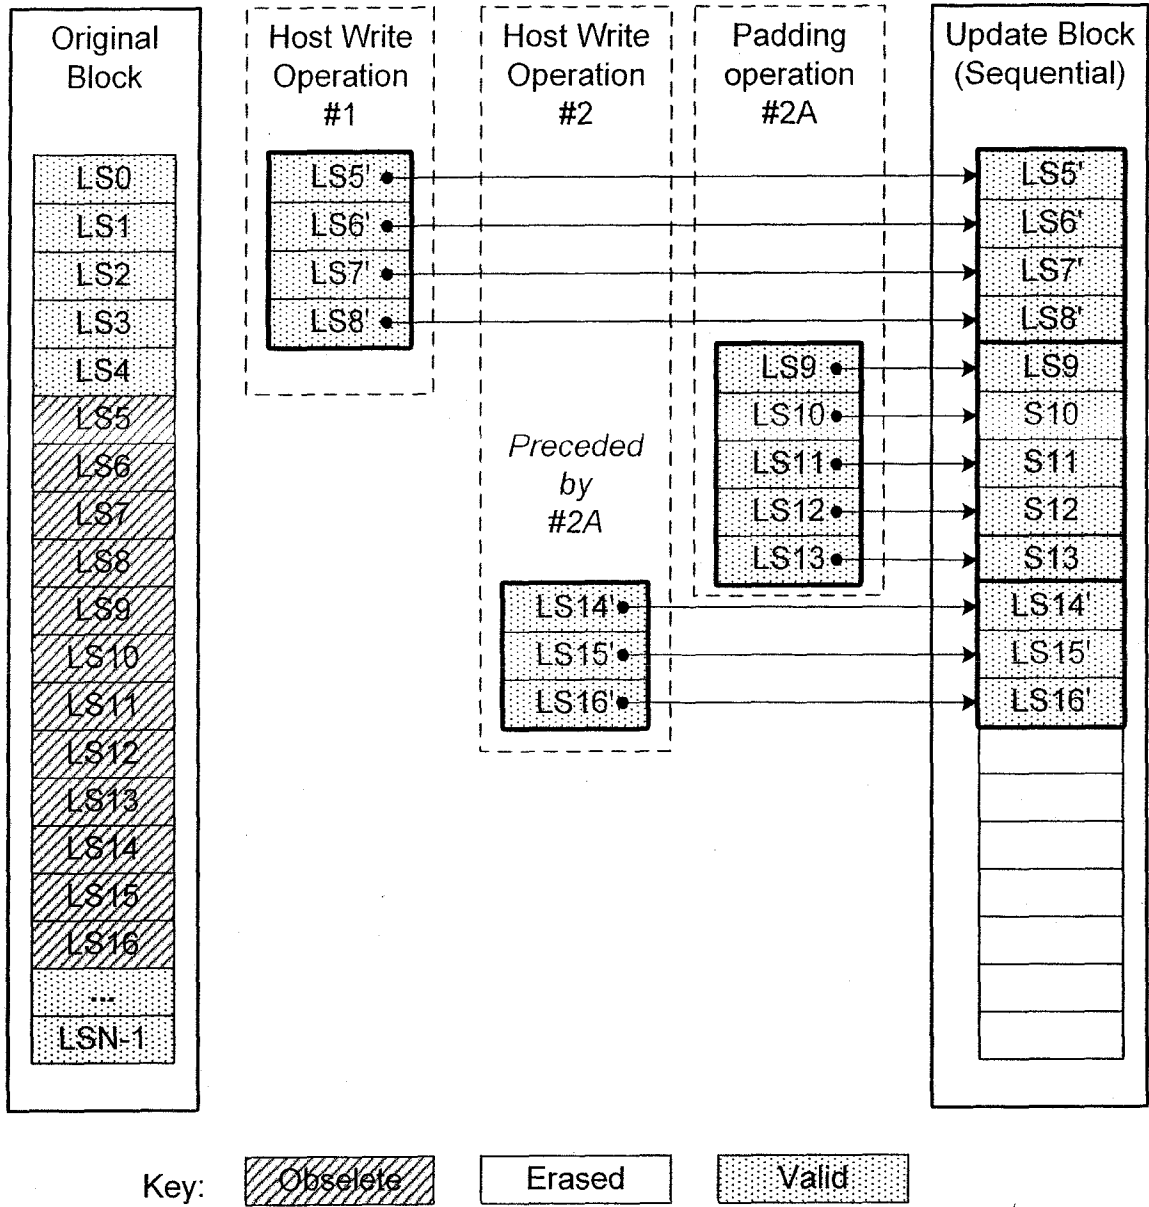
Original Block

LS0
LS1
LS2
LS3
LS4
LS5
LS6
LS7
LS8
LS9
LS10
LS11
LS12
LS13
LS14
LS15
LS16
...
LSN-1

Host Write Operation #1

LS5'
LS6'
LS7'
LS8'

Host Write Operation #2

*Preceded by #2A*

LS14'
LS15'
LS16'

Padding operation #2A

LS9
LS10
LS11
LS12
LS13

Update Block (Sequential)

LS5'
LS6'
LS7'
LS8'
LS9
S10
S11
S12
S13
LS14'
LS15'
LS16'

Key: Obselete Erased Valid